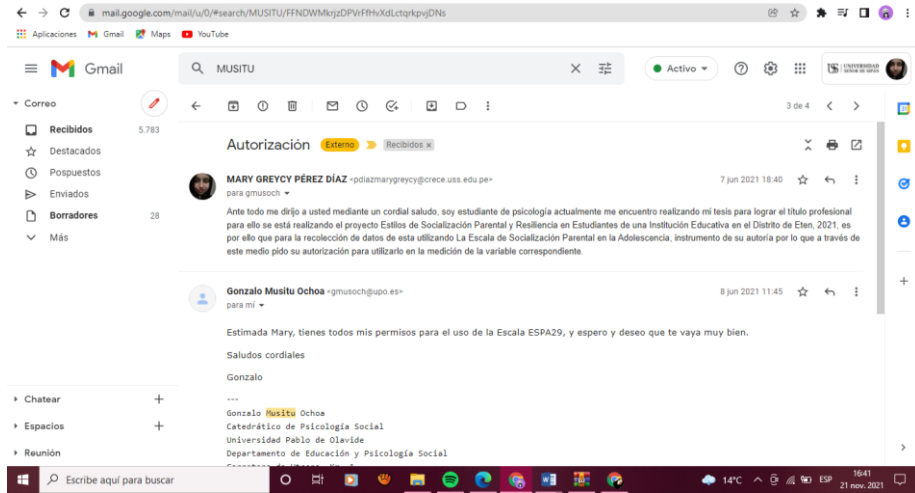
mail.google.com/mail/u/0/#search/MUSITU/FFNDWMkrjzDPVrFfHvXdLctqrkpvjDNs

Aplicaciones Gmail Maps YouTube

Gmail

MUSITU

Activo

UNIVERSIDAD SEÑOR DE SIPÁN

Correo

Recibidos 5.783
Destacados
Pospuestos
Enviados
Borradores 28
Más

Chatear
Espacios
Reunión

3 de 4

Autorización Externo Recibidos ×

MARY GREYCY PÉREZ DÍAZ <pdiazmarygreycy@crece.uss.edu.pe>
para gmusoch
7 jun 2021 18:40

Ante todo me dirijo a usted mediante un cordial saludo, soy estudiante de psicología actualmente me encuentro realizando mi tesis para lograr el título profesional para ello se está realizando el proyecto Estilos de Socialización Parental y Resiliencia en Estudiantes de una Institución Educativa en el Distrito de Eten, 2021, es por ello que para la recolección de datos de esta utilizando La Escala de Socialización Parental en la Adolescencia, instrumento de su autoría por lo que a través de este medio pido su autorización para utilizarlo en la medición de la variable correspondiente.

Gonzalo Musitu Ochoa <gmusoch@upo.es>
para mí
8 jun 2021 11:45

Estimada Mary, tienes todos mis permisos para el uso de la Escala ESPA29, y espero y deseo que te vaya muy bien.

Saludos cordiales

Gonzalo

---
Gonzalo Musitu Ochoa
Catedrático de Psicología Social
Universidad Pablo de Olavide
Departamento de Educación y Psicología Social
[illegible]

Escribe aquí para buscar

14°C ESP 16:41 21 nov. 2021